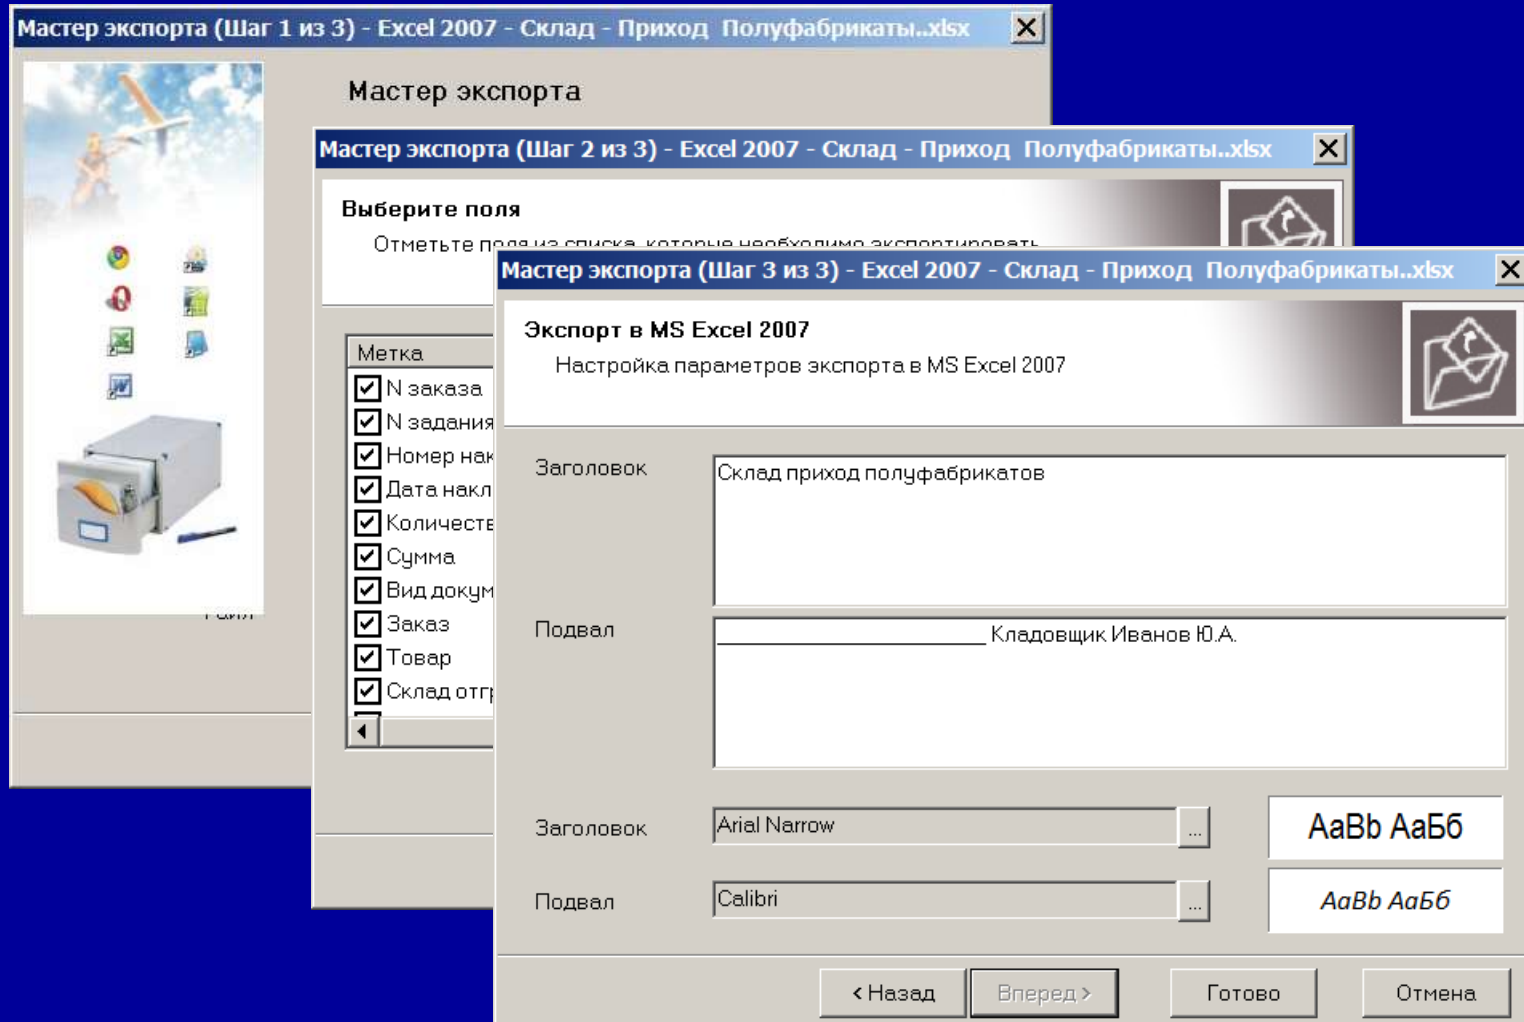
Мастер экспорта (Шаг 1 из 3) - Excel 2007 - Склад - Приход Полуфабрикаты..xlsx

Мастер экспорта

Файл

Мастер экспорта (Шаг 2 из 3) - Excel 2007 - Склад - Приход Полуфабрикаты..xlsx

Выберите поля

Отметьте поля из списка, которые необходимо экспортировать

Метка
N заказа
N задания
Номер нак
Дата накл
Количеств
Сумма
Вид докум
Заказ
Товар
Склад отг

Мастер экспорта (Шаг 3 из 3) - Excel 2007 - Склад - Приход Полуфабрикаты..xlsx

Экспорт в MS Excel 2007

Настройка параметров экспорта в MS Excel 2007

Заголовок
Склад приход полуфабрикатов

Подвал
________________ Кладовщик Иванов Ю.А.

Заголовок
Arial Narrow
...
AaBb АаБб

Подвал
Calibri
...
AaBb АаБб

< Назад
Вперед >
Готово
Отмена